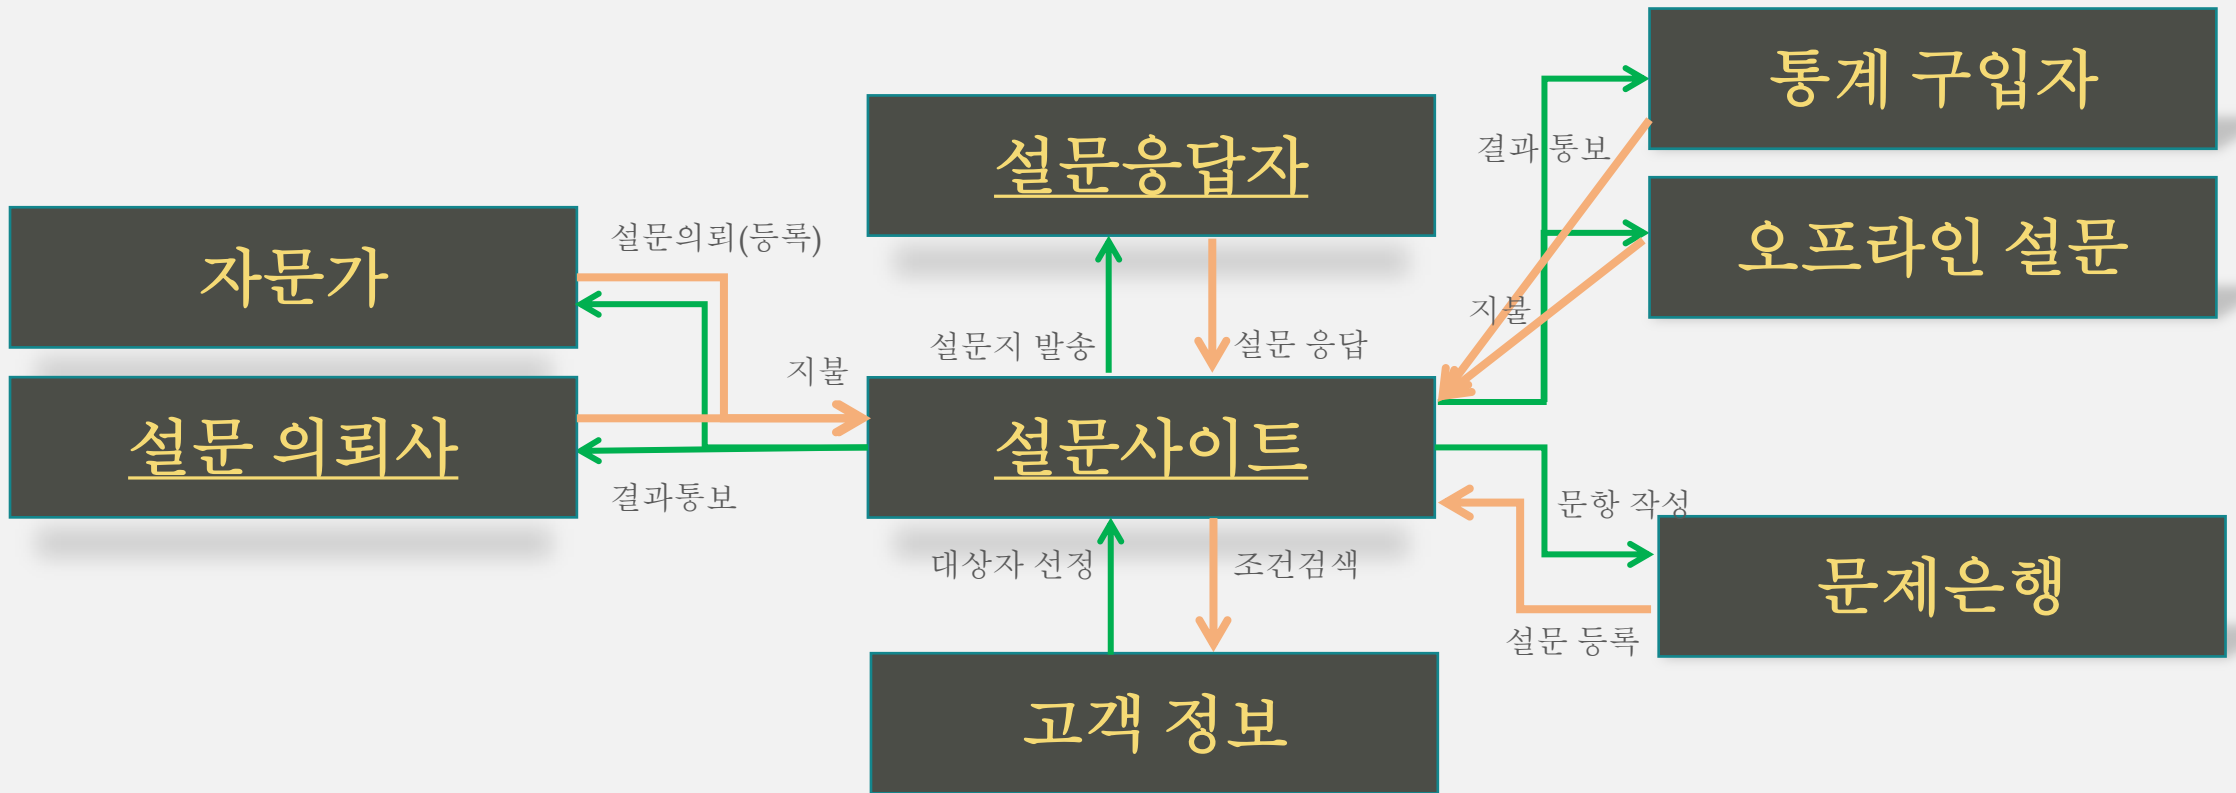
통계 구입자

설문응답자

결과 통보

자문가

설문의뢰(등록)

오프라인 설문

지불

설문지 발송

설문 응답

지불

설문 의뢰사

설문사이트

결과통보

문항 작성

대상자 선정

조건검색

문제은행

설문 등록

고객 정보